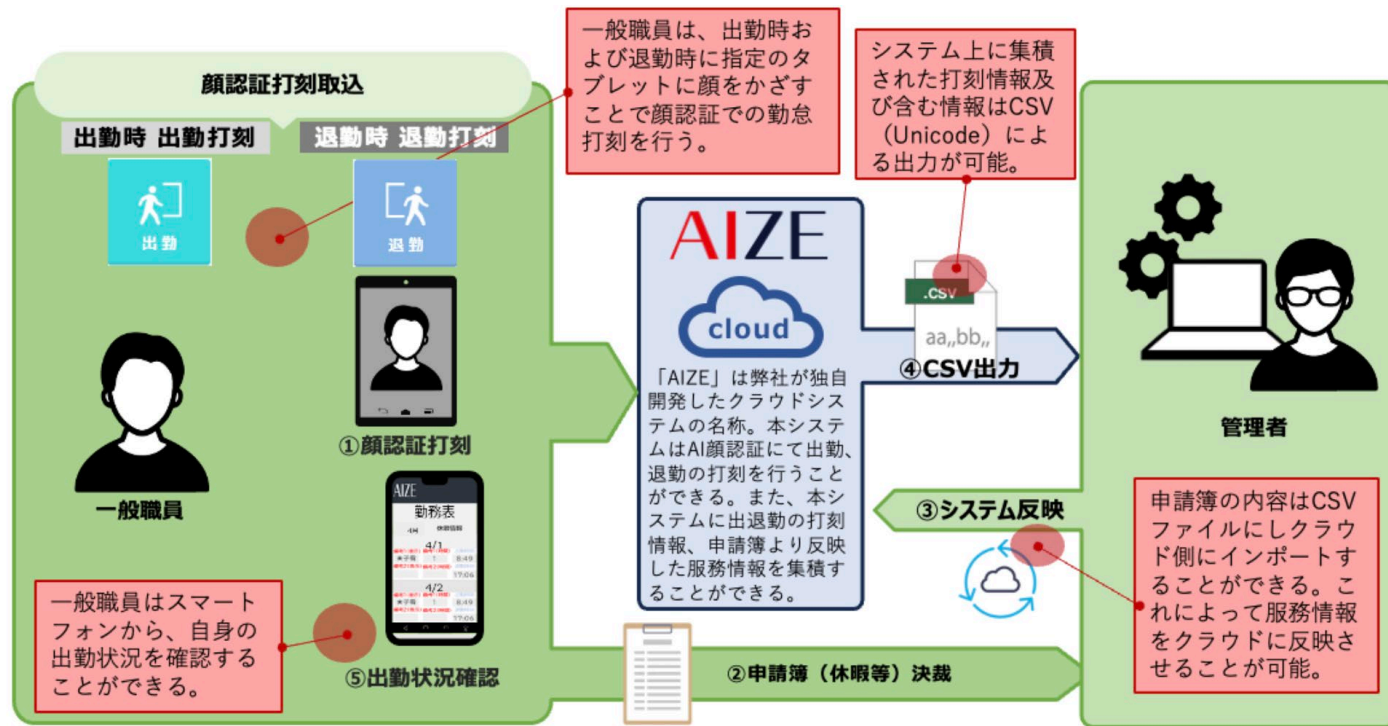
顔認証打刻取込

出勤時 出勤打刻

退勤時 退勤打刻

出勤

退勤

一般職員は、出勤時および退勤時に指定のタブレットに顔をかざすことで顔認証での勤怠打刻を行う。

システム上に集積された打刻情報及び含む情報はCSV（Unicode）による出力が可能。

AIZE

cloud

「AIZE」は弊社が独自開発したクラウドシステムの名称。本システムはAI顔認証にて出勤、退勤の打刻を行うことができる。また、本システムに出退勤の打刻情報、申請簿より反映した服務情報を集積することができる。

.csv

aa,,bb,,

④CSV出力

①顔認証打刻

一般職員

AIZE

勤務表

4/1

8:49

17:06

4/2

8:49

17:06

管理者

③システム反映

申請簿の内容はCSVファイルにしクラウド側にインポートすることができる。これによって服務情報をクラウドに反映させることが可能。

一般職員はスマートフォンから、自身の出勤状況を確認することができる。

⑤出勤状況確認

②申請簿（休暇等）決裁